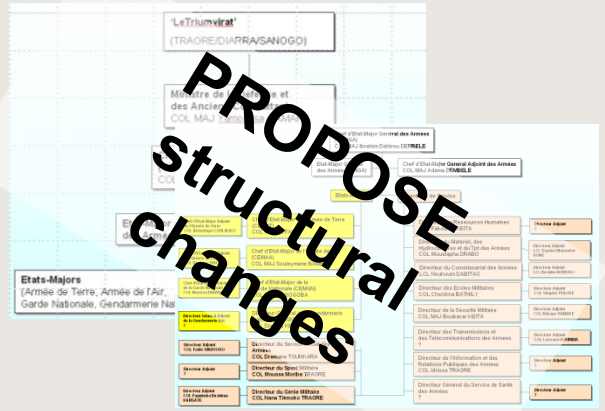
'LeTriumvirat'
(TRAORE/DIARRA/SANOGO)

Ministre de la Défense et des Anciens Combattants
COL MAJ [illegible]

Chef d'Etat-Major General des Armées
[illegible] Ibrahim Dahirou DEMBELE

Chef d'Etat-Major General Adjoint des Armées
COL MAJ Adama DEMBELE

Etats-Majors
(Armée de Terre, Armée de l'Air, Garde Nationale, Gendarmerie Na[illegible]

PROPOSE
structural
changes

Chef d'Etat-Major de l'Armée de Terre
Chef d'Etat-Major de l'Armée de l'Air (CEMAA)
COL MAJ Souleymane BAMBA
Chef d'Etat-Major de la Garde Nationale (CEMGN)
Directeur Général de la Gendarmerie

Directeur des Ressources Humaines
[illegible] KEITA
Directeur du Matériel, des Hydrocarbures et du Tpt des Armées
COL Moustapha DRABO
Directeur du Commissariat des Armées
COL Nouhoum DABITAO
Directeur des Ecoles Militaires
COL Cheickna BATHILY
Directeur de la Securité Militaire
COL MAJ Boubacar KEITA
Directeur des Transmissions et des Télécommunications des Armées
Directeur de l'Information et des Relations Publiques des Armées
COL Idrissa TRAORE
Directeur General du Service de Santé des Armées
Directeur du Service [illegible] Armées
COL Dramane TOUNKARA
Directeur du Sport Militaire
COL Moussa Moribo TRAORE
Directeur du Génie Militaire
COL Nana Tiémoko TRAORE

Directeur Adjoint
Directeur Adjoint
COL Fadie SANOGO
Directeur Adjoint
?
Directeur Adjoint
COL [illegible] KAMATE
Directeur Adjoint
Directeur Adjoint
Directeur Adjoint
Directeur Adjoint
Directeur Adjoint
Directeur Adjoint
Directeur Adjoint
?
Directeur Adjoint
?